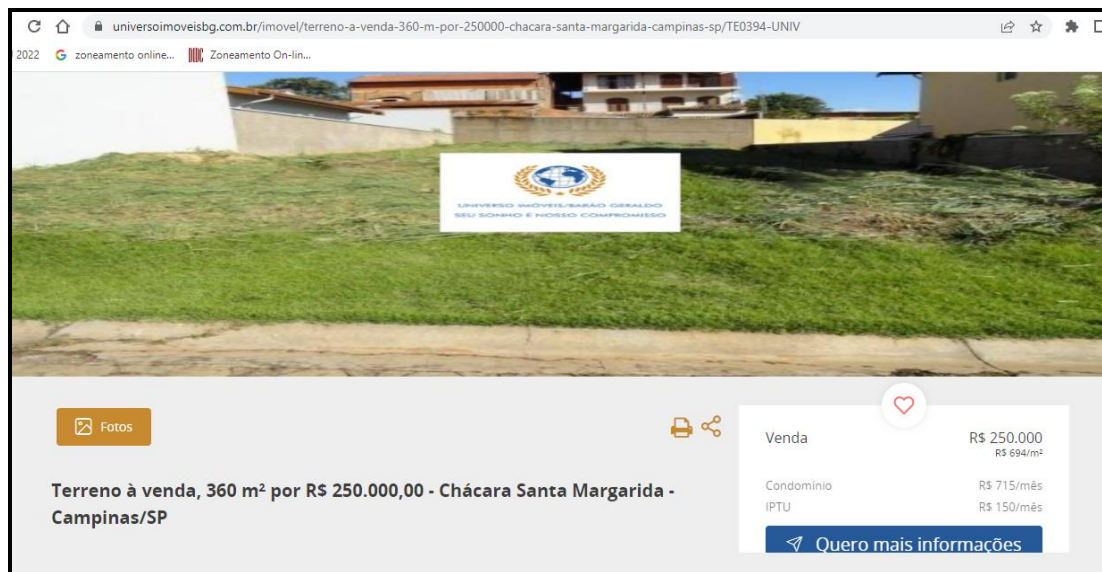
universoimoveisbg.com.br/imovel/terreno-a-venda-360-m-por-250000-chacara-santa-margarida-campinas-sp/TE0394-UNIV

2022 zoneamento online... Zoneamento On-lin...

UNIVERSO IMÓVEIS/BARÃO GERALDO
SEU SONHO É NOSSO COMPROMISSO

Fotos

Terreno à venda, 360 m² por R$ 250.000,00 - Chácara Santa Margarida - Campinas/SP

| | |
|---|---|
| Venda | R$ 250.000 R$ 694/m² |
| Condomínio | R$ 715/mês |
| IPTU | R$ 150/mês |

Quero mais informações